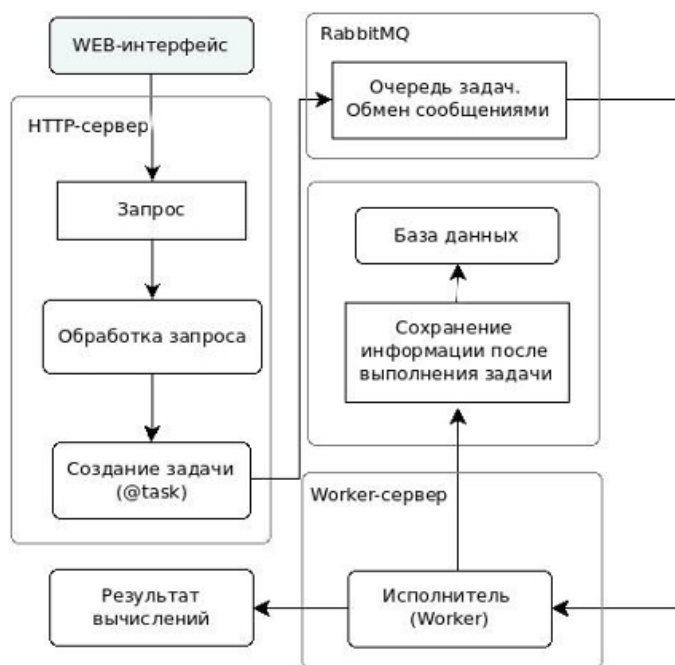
WEB-интерфейс

RabbitMQ

Очередь задач. Обмен сообщениями

HTTP-сервер

Запрос

Обработка запроса

Создание задачи (@task)

База данных

Сохранение информации после выполнения задачи

Worker-сервер

Результат вычислений

Исполнитель (Worker)